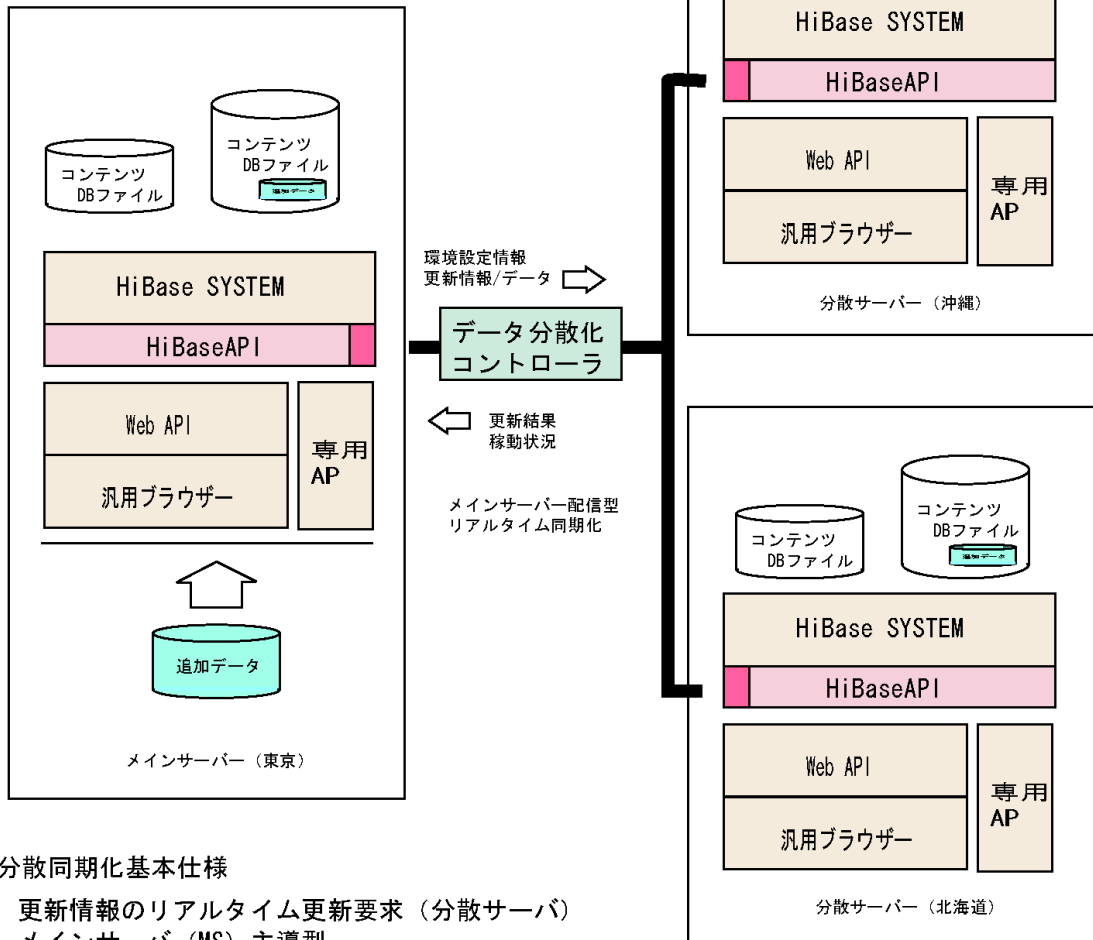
コンテンツ
DBファイル

コンテンツ
DBファイル

追加データ

HiBase SYSTEM

HiBaseAPI

Web API

汎用ブラウザー

専用
AP

追加データ

メインサーバー（東京）

環境設定情報
更新情報/データ

データ分散化
コントローラ

更新結果
稼動状況

メインサーバー配信型
リアルタイム同期化

HiBase SYSTEM

HiBaseAPI

Web API

汎用ブラウザー

専用
AP

分散サーバー（沖縄）

コンテンツ
DBファイル

コンテンツ
DBファイル

追加データ

HiBase SYSTEM

HiBaseAPI

Web API

汎用ブラウザー

専用
AP

分散サーバー（北海道）

分散同期化基本仕様

更新情報のリアルタイム更新要求（分散サーバ）

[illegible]